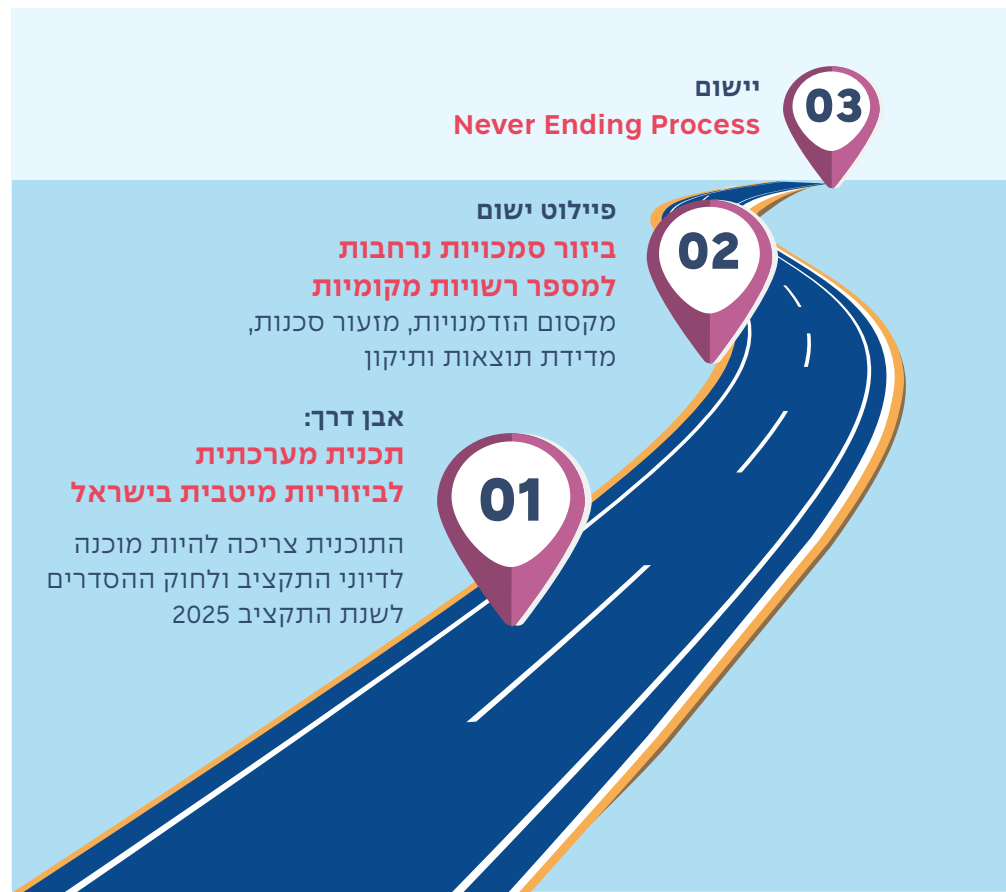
03
יישום
Never Ending Process

02
פיילוט ישום
ביזור סמכויות נרחבות
למספר רשויות מקומיות
מקסום הזדמנויות, מזעור סכנות,
מדידת תוצאות ותיקון

01
אבן דרך:
תכנית מערכתית
לביזוריות מיטבית בישראל
התוכנית צריכה להיות מוכנה
לדיוני התקציב ולחוק ההסדרים
לשנת התקציב 2025